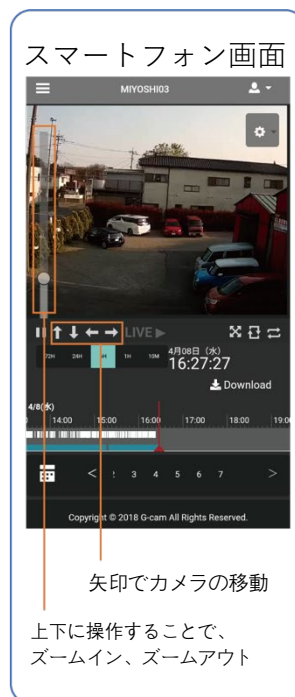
スマートフォン画面

MIYOSHI03

LIVE

72H 24H 3H 1H 10M

4月08日（水）
16:27:27

Download

4/8(水)
14:00 15:00 16:00 17:00 18:00 19:0

< 2 3 4 5 6 7 >

Copyright © 2018 G-cam All Rights Reserved.

矢印でカメラの移動

上下に操作することで、ズームイン、ズームアウト